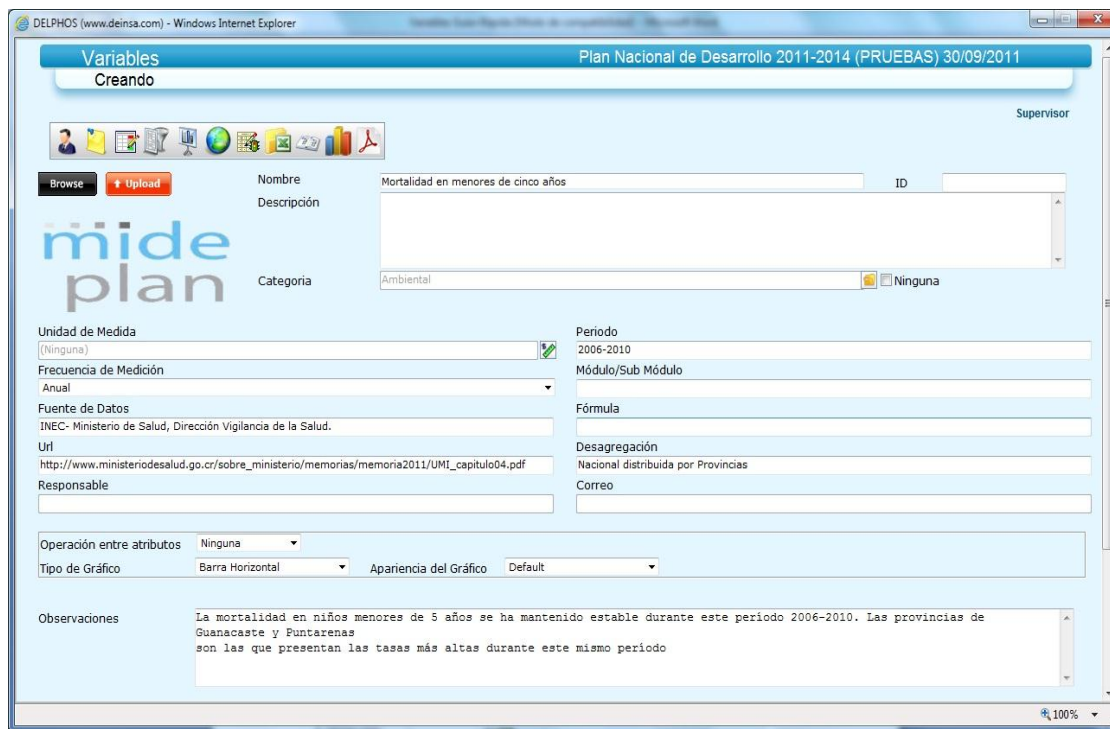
DELPHOS (www.deinsa.com) - Windows Internet Explorer

Variables
Creando

Plan Nacional de Desarrollo 2011-2014 (PRUEBAS) 30/09/2011

Supervisor

Browse
Upload

mide plan

Nombre
Mortalidad en menores de cinco años
ID
Descripción

Categoria
Ambiental
Ninguna

Unidad de Medida
(Ninguna)
Periodo
2006-2010
Frecuencia de Medición
Anual
Módulo/Sub Módulo
Fuente de Datos
INEC- Ministerio de Salud, Dirección Vigilancia de la Salud.
Fórmula
Url
http://www.ministeriodesalud.go.cr/sobre_ministerio/memorias/memoria2011/UMI_capitulo04.pdf
Desagregación
Nacional distribuida por Provincias
Responsable
Correo

Operación entre atributos
Ninguna
Tipo de Gráfico
Barra Horizontal
Apariencia del Gráfico
Default

Observaciones
La mortalidad en niños menores de 5 años se ha mantenido estable durante este período 2006-2010. Las provincias de Guanacaste y Puntarenas
son las que presentan las tasas más altas durante este mismo período

100%